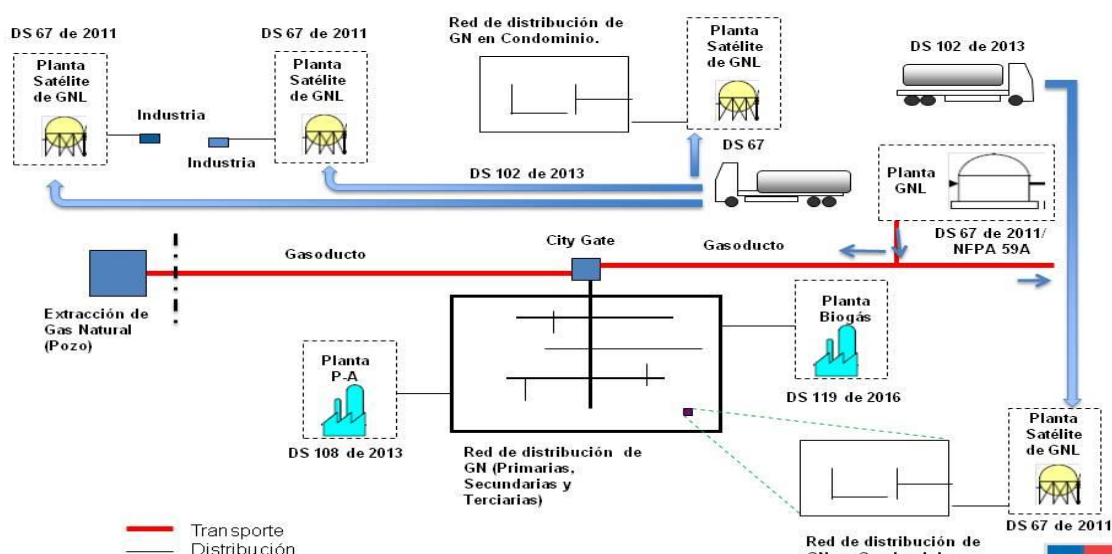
DS 67 de 2011

Planta Satélite de GNL

Industria

DS 67 de 2011

Planta Satélite de GNL

Industria

Red de distribución de GN en Condominio.

Planta Satélite de GNL

DS 102 de 2013

DS 67

DS 102 de 2013

Planta GNL

DS 67 de 2011/ NFPA 59A

Gasoducto

City Gate

Gasoducto

Extracción de Gas Natural (Pozo)

Planta Biogás

DS 119 de 2016

Planta P-A

DS 108 de 2013

Red de distribución de GN (Primarias, Secundarias y Terciarias)

Planta Satélite de GNL

DS 67 de 2011

Red de distribución de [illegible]

Transporte
Distribución